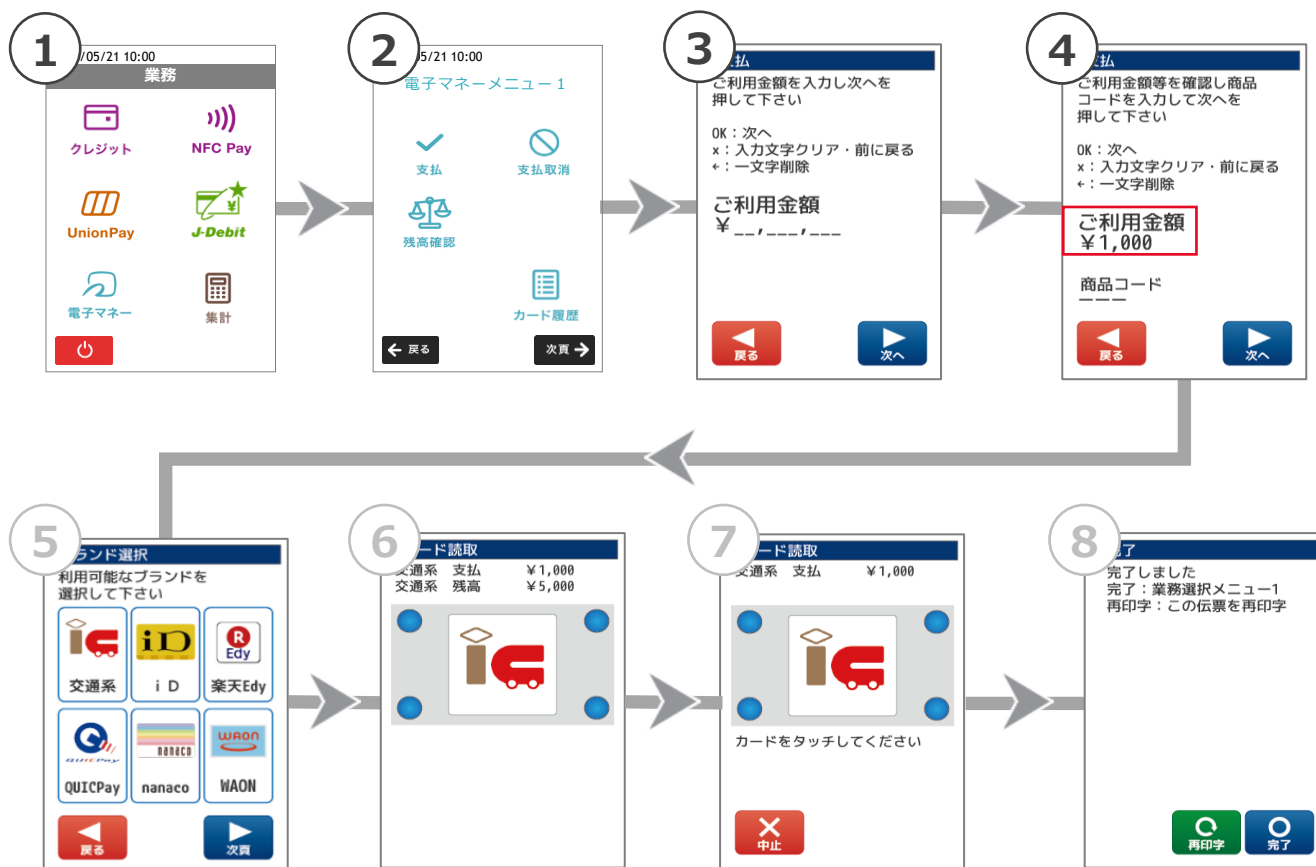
1
/05/21 10:00
業務
クレジット
NFC Pay
UnionPay
J-Debit
電子マネー
集計

2
/05/21 10:00
電子マネーメニュー１
支払
支払取消
残高確認
カード履歴
戻る
次頁

3
支払
ご利用金額を入力し次へを押して下さい
OK：次へ
x：入力文字クリア・前に戻る
←：一文字削除
ご利用金額
¥ __,___,___
戻る
次へ

4
支払
ご利用金額等を確認し商品コードを入力して次へを押して下さい
OK：次へ
x：入力文字クリア・前に戻る
←：一文字削除
ご利用金額
¥1,000
商品コード
___
戻る
次へ

5
ランド選択
利用可能なブランドを選択して下さい
交通系
iD
楽天Edy
QUICPay
nanaco
WAON
戻る
次頁

6
ード読取
交通系　支払　¥1,000
交通系　残高　¥5,000

7
ード読取
交通系　支払　¥1,000
カードをタッチしてください
中止

8
了
完了しました
完了：業務選択メニュー1
再印字：この伝票を再印字
再印字
完了